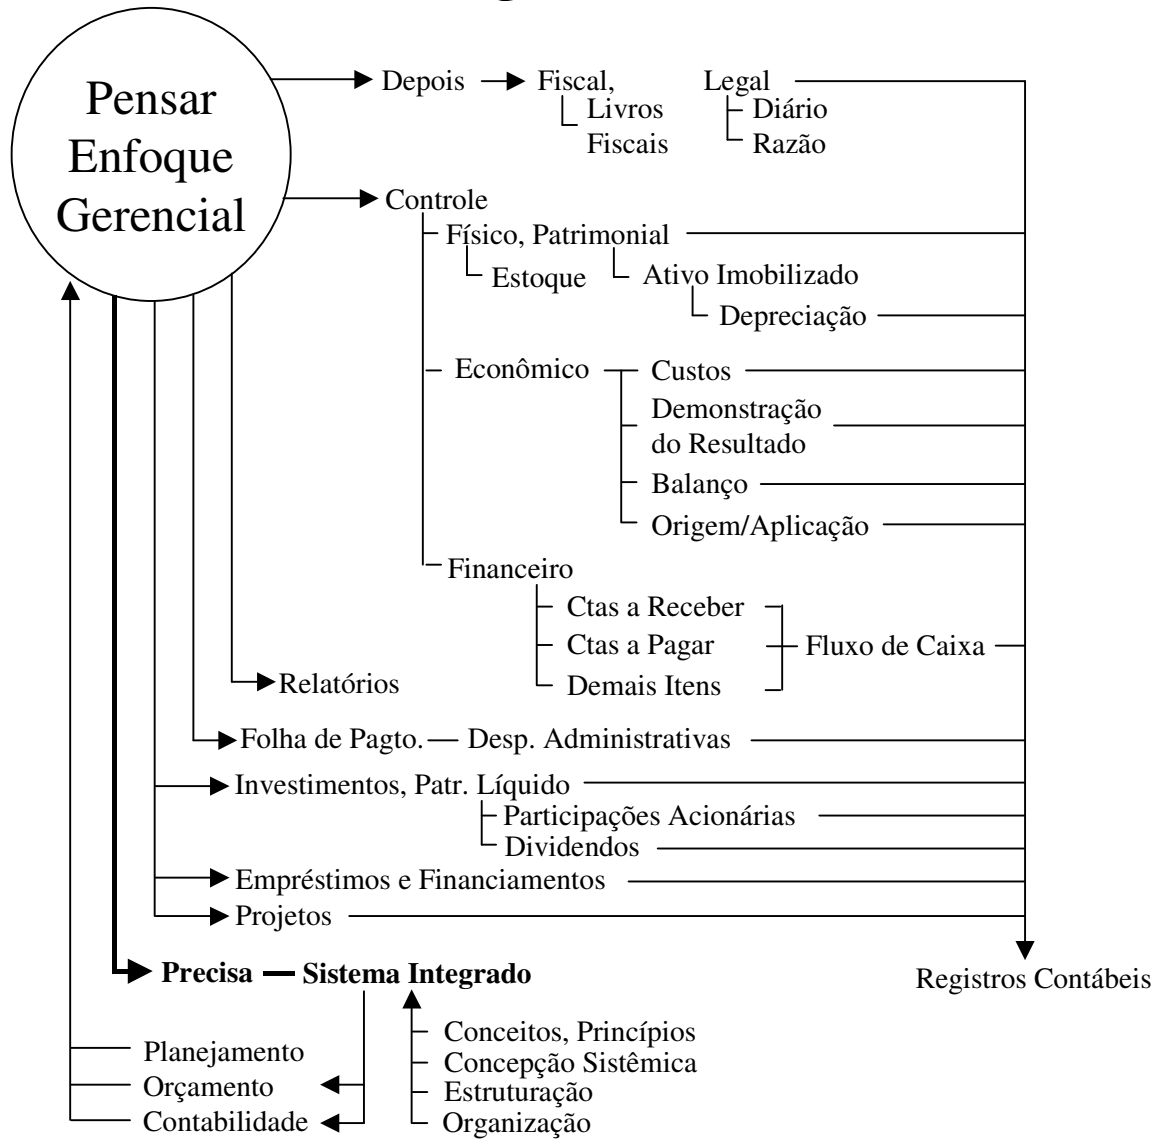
Pensar Enfoque Gerencial

Depois
Fiscal,
Livros Fiscais
Legal
Diário
Razão

Controle
Físico, Patrimonial
Estoque
Ativo Imobilizado
Depreciação

Econômico
Custos
Demonstração do Resultado
Balanço
Origem/Aplicação

Financeiro
Ctas a Receber
Ctas a Pagar
Demais Itens
Fluxo de Caixa

Relatórios

Folha de Pagto.
Desp. Administrativas

Investimentos, Patr. Líquido
Participações Acionárias
Dividendos

Empréstimos e Financiamentos

Projetos

Registros Contábeis

**Precisa** — **Sistema Integrado**

Conceitos, Princípios
Concepção Sistêmica
Estruturação
Organização

Planejamento
Orçamento
Contabilidade